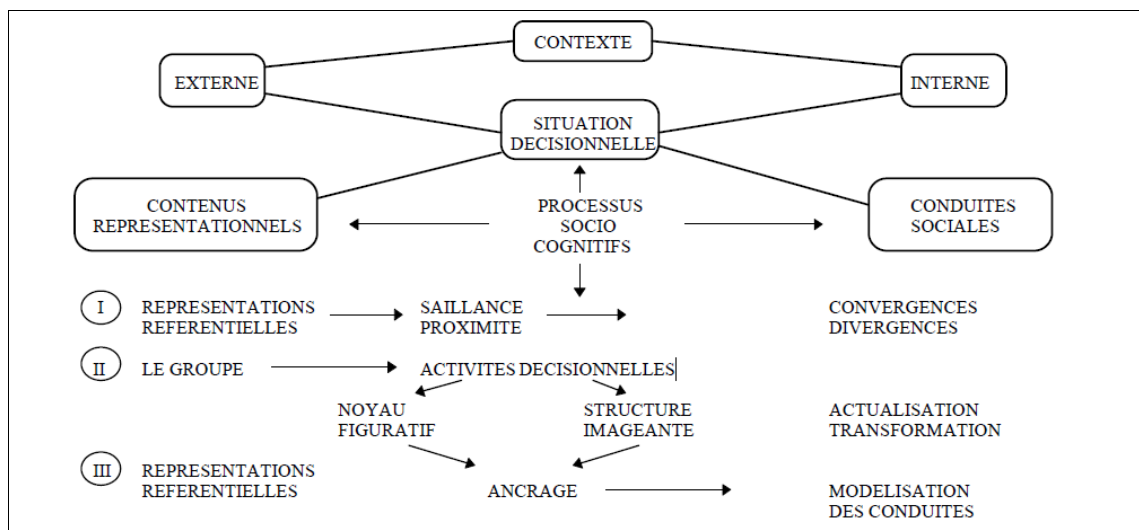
CONTEXTE

EXTERNE

INTERNE

SITUATION DECISIONNELLE

CONTENUS REPRESENTATIONNELS

PROCESSUS SOCIO COGNITIFS

CONDUITES SOCIALES

I REPRESENTATIONS REFERENTIELLES

SAILLANCE PROXIMITE

CONVERGENCES DIVERGENCES

II LE GROUPE

ACTIVITES DECISIONNELLES

NOYAU FIGURATIF

STRUCTURE IMAGEANTE

ACTUALISATION TRANSFORMATION

III REPRESENTATIONS REFERENTIELLES

ANCRAGE

MODELISATION DES CONDUITES